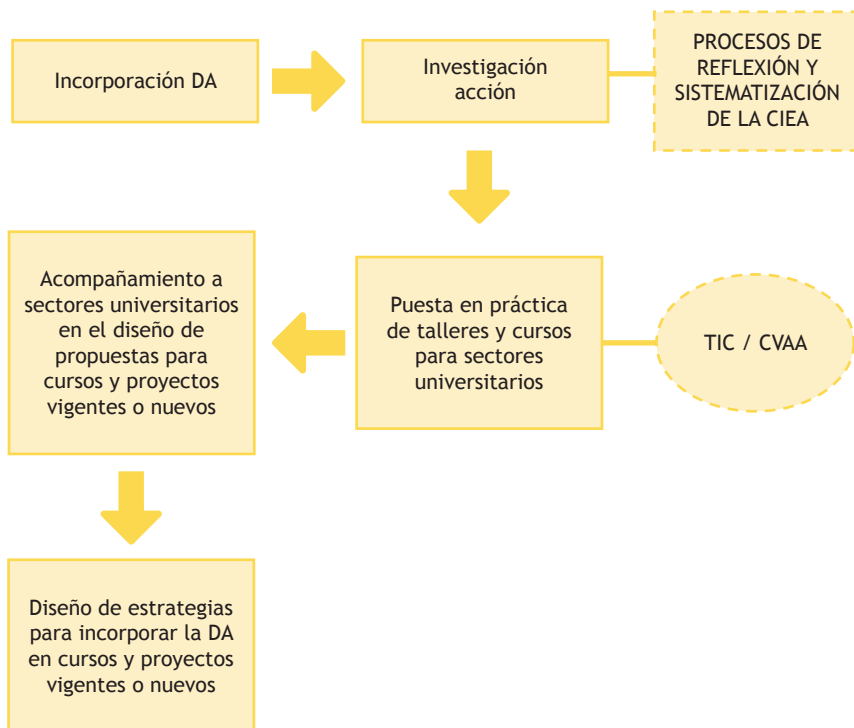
Incorporación DA

Investigación acción

PROCESOS DE REFLEXIÓN Y SISTEMATIZACIÓN DE LA CIEA

Acompañamiento a sectores universitarios en el diseño de propuestas para cursos y proyectos vigentes o nuevos

Puesta en práctica de talleres y cursos para sectores universitarios

TIC / CVAA

Diseño de estrategias para incorporar la DA en cursos y proyectos vigentes o nuevos